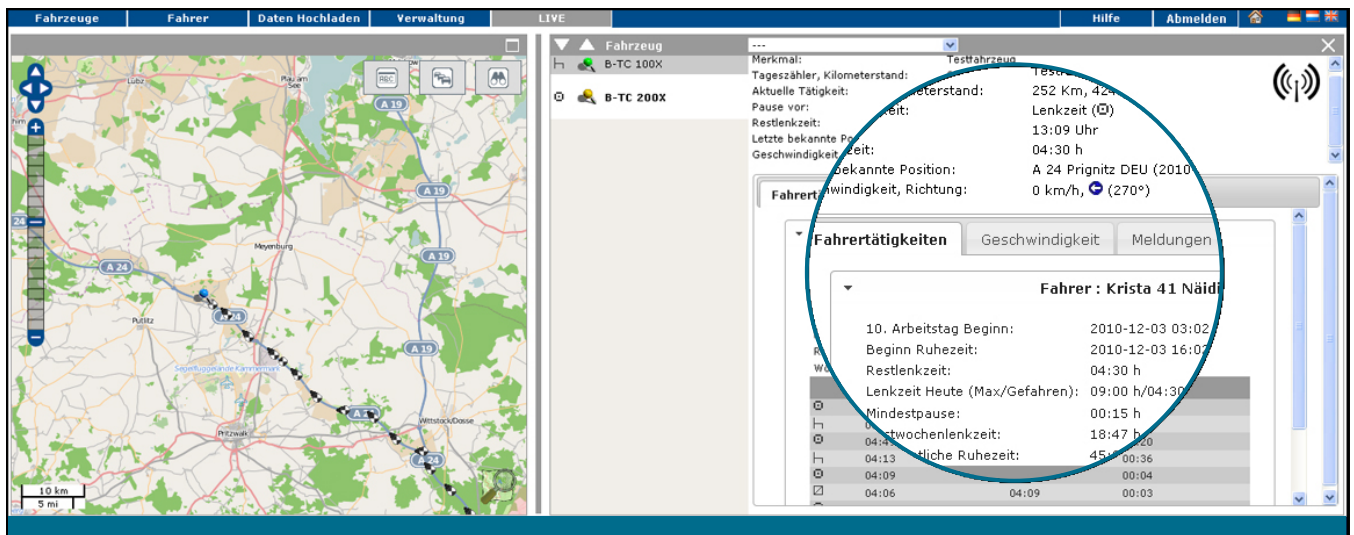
Fahrzeuge | Fahrer | Daten Hochladen | Verwaltung | LIVE | Hilfe | Abmelden

Lübz
Plau am See
A 19
A 19
A 19
24
Meyenburg
A 24
Putlitz
A 24
A 19
Segelfluggelände Kammermark
A 24
Wittstock/Dosse
Pritzwalk
A 24
10 km
5 mi

Fahrzeug
---
B-TC 100X
B-TC 200X

Merkmal: Testfahrzeug
Tageszähler, Kilometerstand: Testf
Aktuelle Tätigkeit: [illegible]eterstand: 252 Km, 424
Pause vor: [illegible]eit: Lenkzeit
Restlenkzeit: 13:09 Uhr
Letzte bekannte Po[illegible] 04:30 h
Geschwindigkeit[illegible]zeit:
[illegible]ekannte Position: A 24 Prignitz DEU (2010
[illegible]windigkeit, Richtung: 0 km/h, (270°)

Fahrert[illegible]
Fahrertätigkeiten | Geschwindigkeit | Meldungen

Fahrer : Krista 41 Näid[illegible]

10. Arbeitstag Beginn: 2010-12-03 03:02
Beginn Ruhezeit: 2010-12-03 16:0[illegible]
Restlenkzeit: 04:30 h
Lenkzeit Heute (Max/Gefahren): 09:00 h/04:3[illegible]
Mindestpause: 00:15 h
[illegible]stwochenlenkzeit: 18:47 h
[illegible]tliche Ruhezeit: 45:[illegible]

R
Wo
04:4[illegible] 20
04:13 00:36
04:09 00:04
04:06 04:09 00:03